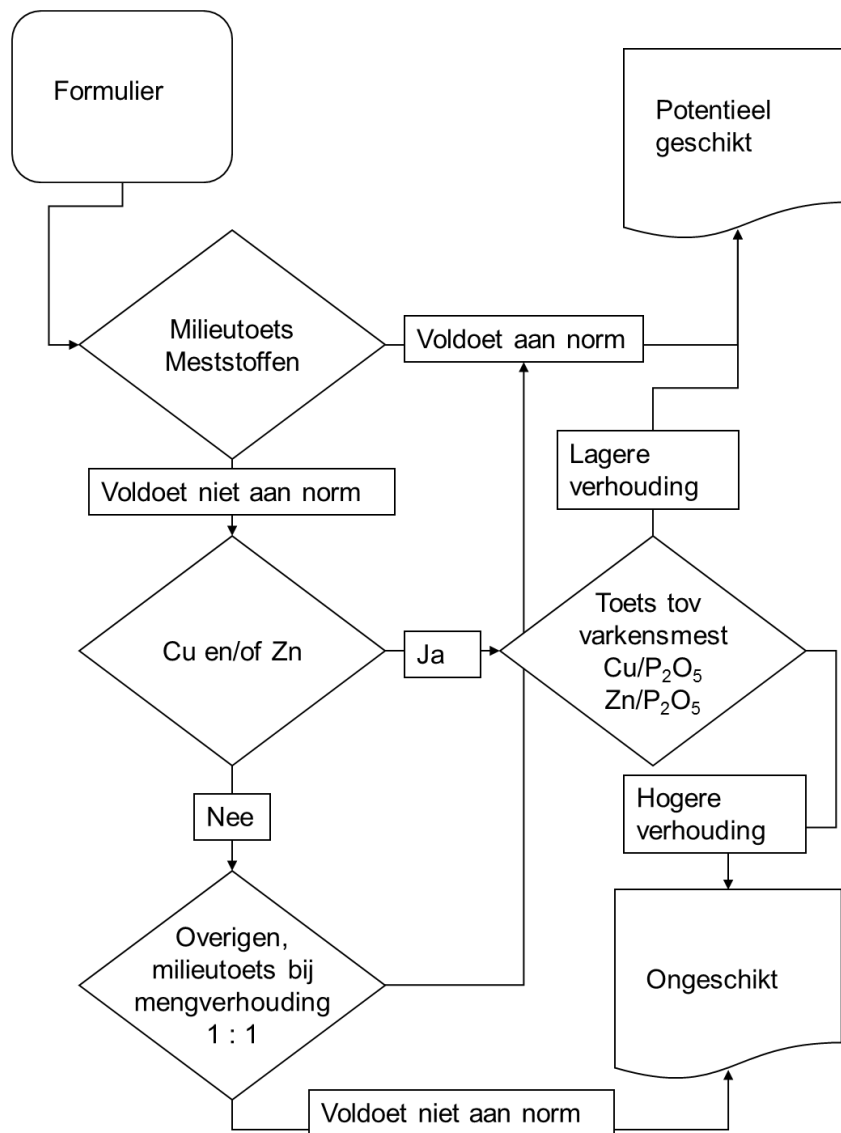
Formulier

Potentieel geschikt

Milieutoets Meststoffen

Voldoet aan norm

Lagere verhouding

Voldoet niet aan norm

Toets tov varkensmest $Cu/P_2O_5$ $Zn/P_2O_5$

Cu en/of Zn

Ja

Hogere verhouding

Nee

Overigen, milieutoets bij mengverhouding 1 : 1

Ongeschikt

Voldoet niet aan norm